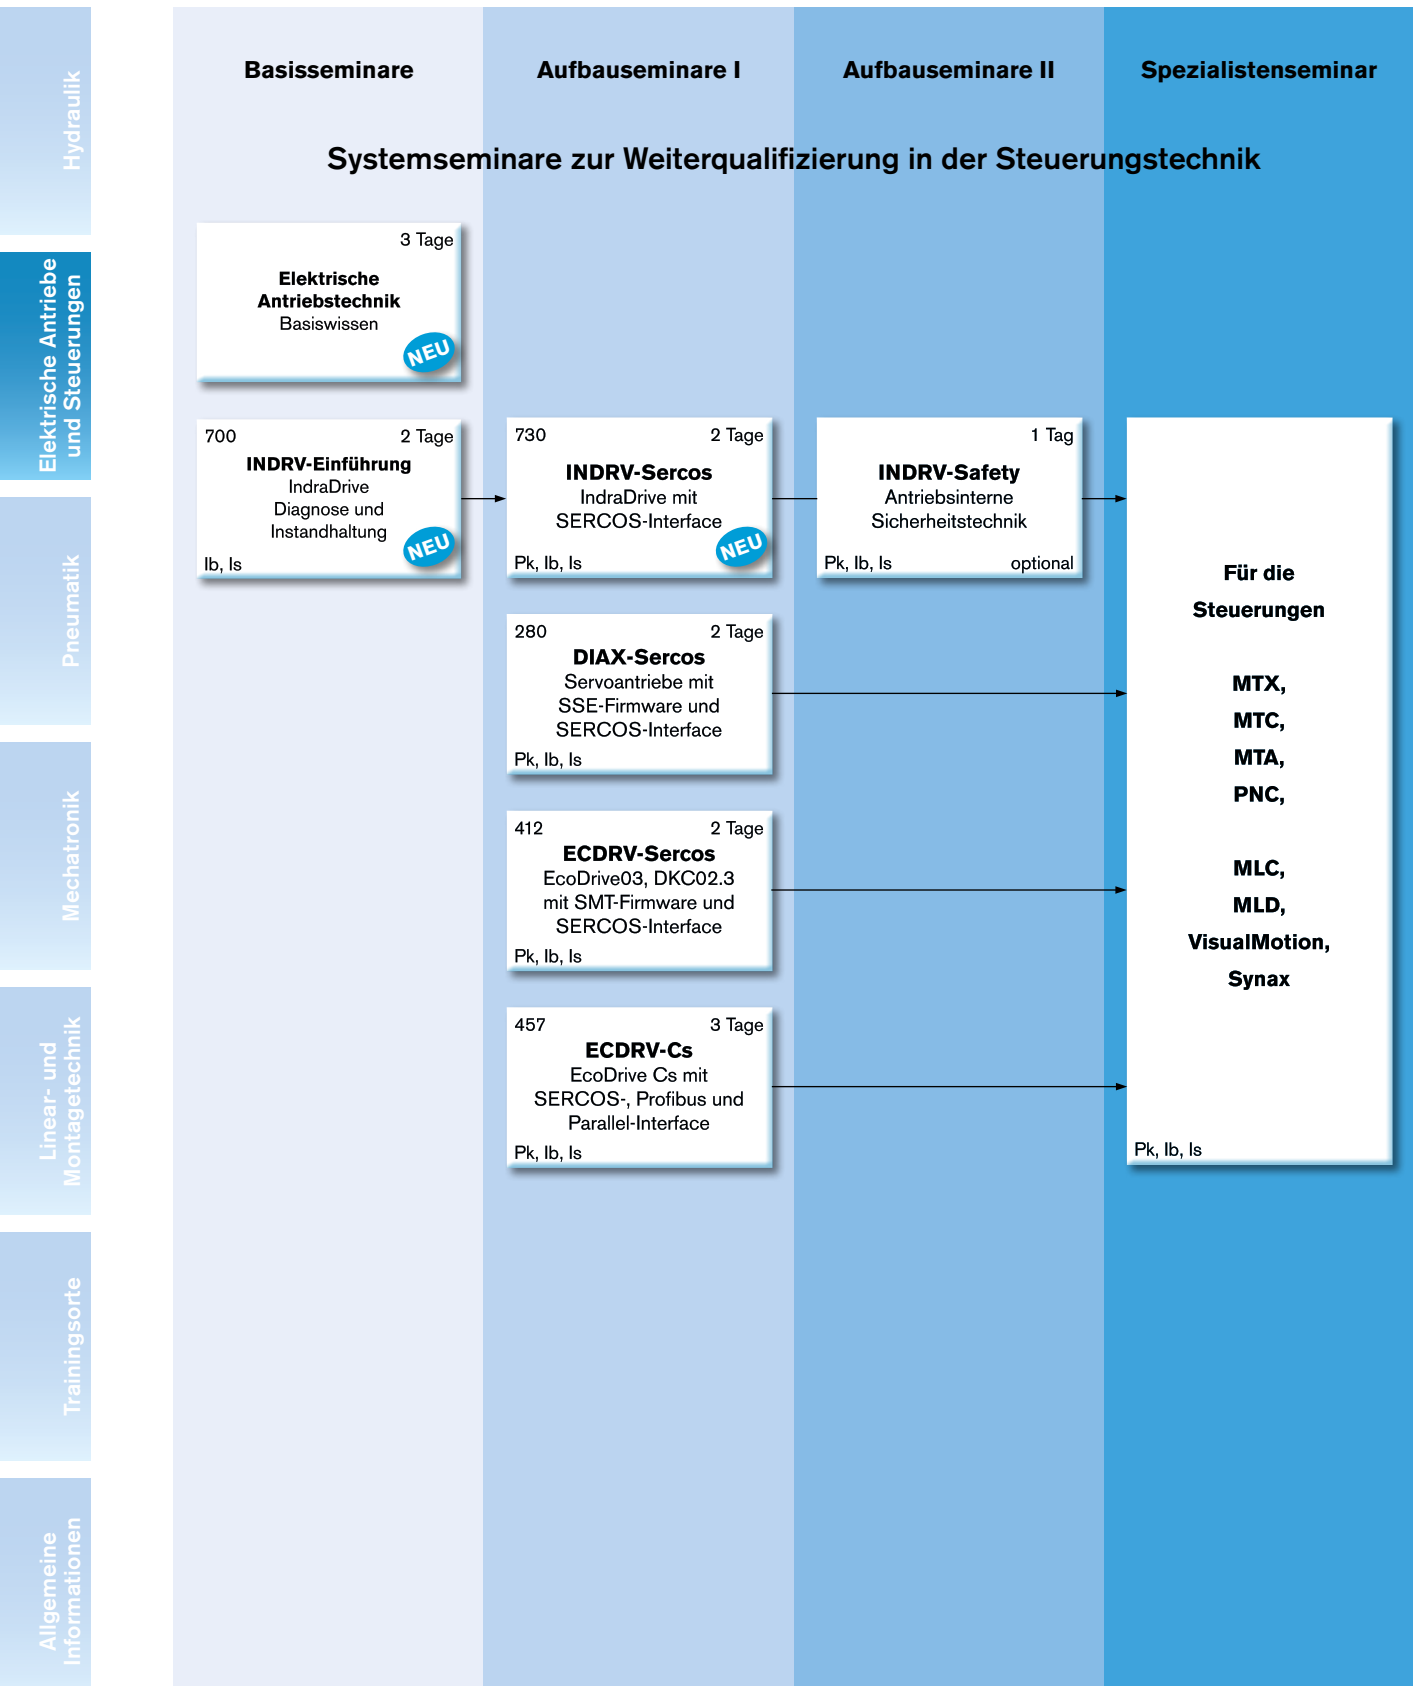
Hydraulik

Elektrische Antriebe und Steuerungen

Pneumatik

Mechatronik

Linear- und Montagetechnik

Trainingsorte

Allgemeine Informationen

Basisseminare

Aufbauseminare I

Aufbauseminare II

Spezialistenseminar

Systemseminare zur Weiterqualifizierung in der Steuerungstechnik

3 Tage
Elektrische Antriebstechnik
Basiswissen
NEU

700 2 Tage
INDRV-Einführung
IndraDrive
Diagnose und Instandhaltung
NEU
Ib, Is

730 2 Tage
INDRV-Sercos
IndraDrive mit SERCOS-Interface
NEU
Pk, Ib, Is

1 Tag
INDRV-Safety
Antriebsinterne Sicherheitstechnik
Pk, Ib, Is optional

280 2 Tage
DIAX-Sercos
Servoantriebe mit SSE-Firmware und SERCOS-Interface
Pk, Ib, Is

412 2 Tage
ECDRV-Sercos
EcoDrive03, DKC02.3 mit SMT-Firmware und SERCOS-Interface
Pk, Ib, Is

457 3 Tage
ECDRV-Cs
EcoDrive Cs mit SERCOS-, Profibus und Parallel-Interface
Pk, Ib, Is

Für die Steuerungen

MTX,
MTC,
MTA,
PNC,

MLC,
MLD,
VisualMotion,
Synax

Pk, Ib, Is